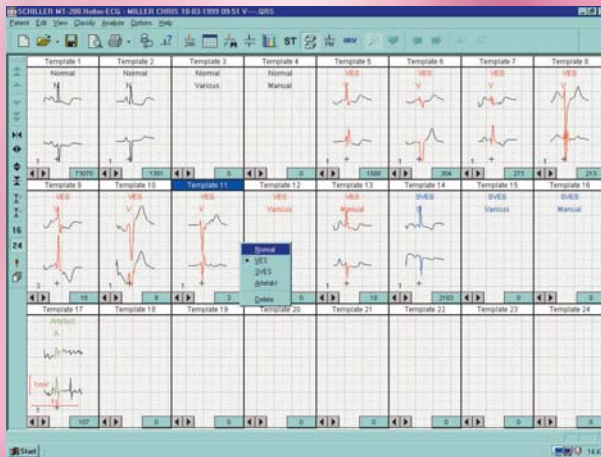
SCHILLER MT-200 Holter-ECG - MILLER CHRIS 18-03-1999 09:51 V---- QRS
Patient Edit View Classify Analyze Options Help

ST

16
24

| Template 1 | Template 2 | Template 3 | Template 4 | Template 5 | Template 6 | Template 7 | Template 8 |
|---|---|---|---|---|---|---|---|
| Normal | Normal | Normal | Normal | VES | VES | VES | VES |
| N | N | Various | Manual | V | V | V | V |
| 73070 | 1391 | 0 | 0 | 1586 | 304 | 273 | 213 |

| Template 9 | Template 10 | Template 11 | Template 12 | Template 13 | Template 14 | Template 15 | Template 16 |
|---|---|---|---|---|---|---|---|
| VES | VES | VES | VES | VES | SVES | SVES | SVES |
| V | V | V | Various | Manual | S | Various | Manual |
| 16 | 6 | 3 | 0 | 16 | 2103 | 0 | 0 |

Normal
VES
SVES
Artefakt
Delete

| Template 17 | Template 18 | Template 19 | Template 20 | Template 21 | Template 22 | Template 23 | Template 24 |
|---|---|---|---|---|---|---|---|
| Artefakt | | | | | | | |
| A | | | | | | | |
| 1mV | | | | | | | |
| 107 | 0 | 0 | 0 | 0 | 0 | 0 | 0 |

Start